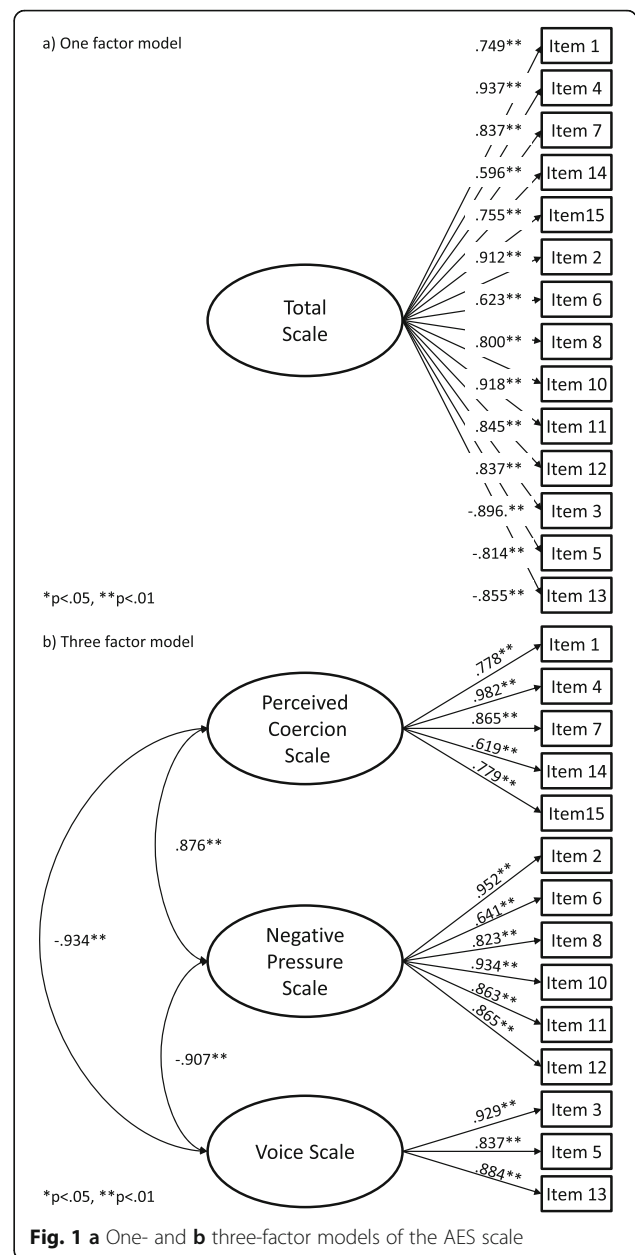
a) One factor model

Total Scale

.749** Item 1
.937** Item 4
.837** Item 7
.596** Item 14
.755** Item15
.912** Item 2
.623** Item 6
.800** Item 8
.918** Item 10
.845** Item 11
.837** Item 12
-.896.** Item 3
-.814** Item 5
-.855** Item 13

*p<.05, **p<.01

b) Three factor model

Perceived Coercion Scale

.778** Item 1
.982** Item 4
.865** Item 7
.619** Item 14
.779** Item15

.876**

-.934**

Negative Pressure Scale

.952** Item 2
.641** Item 6
.823** Item 8
.934** Item 10
.863** Item 11
.865** Item 12

-.907**

Voice Scale

.929** Item 3
.837** Item 5
.884** Item 13

*p<.05, **p<.01

**Fig. 1 a** One- and **b** three-factor models of the AES scale